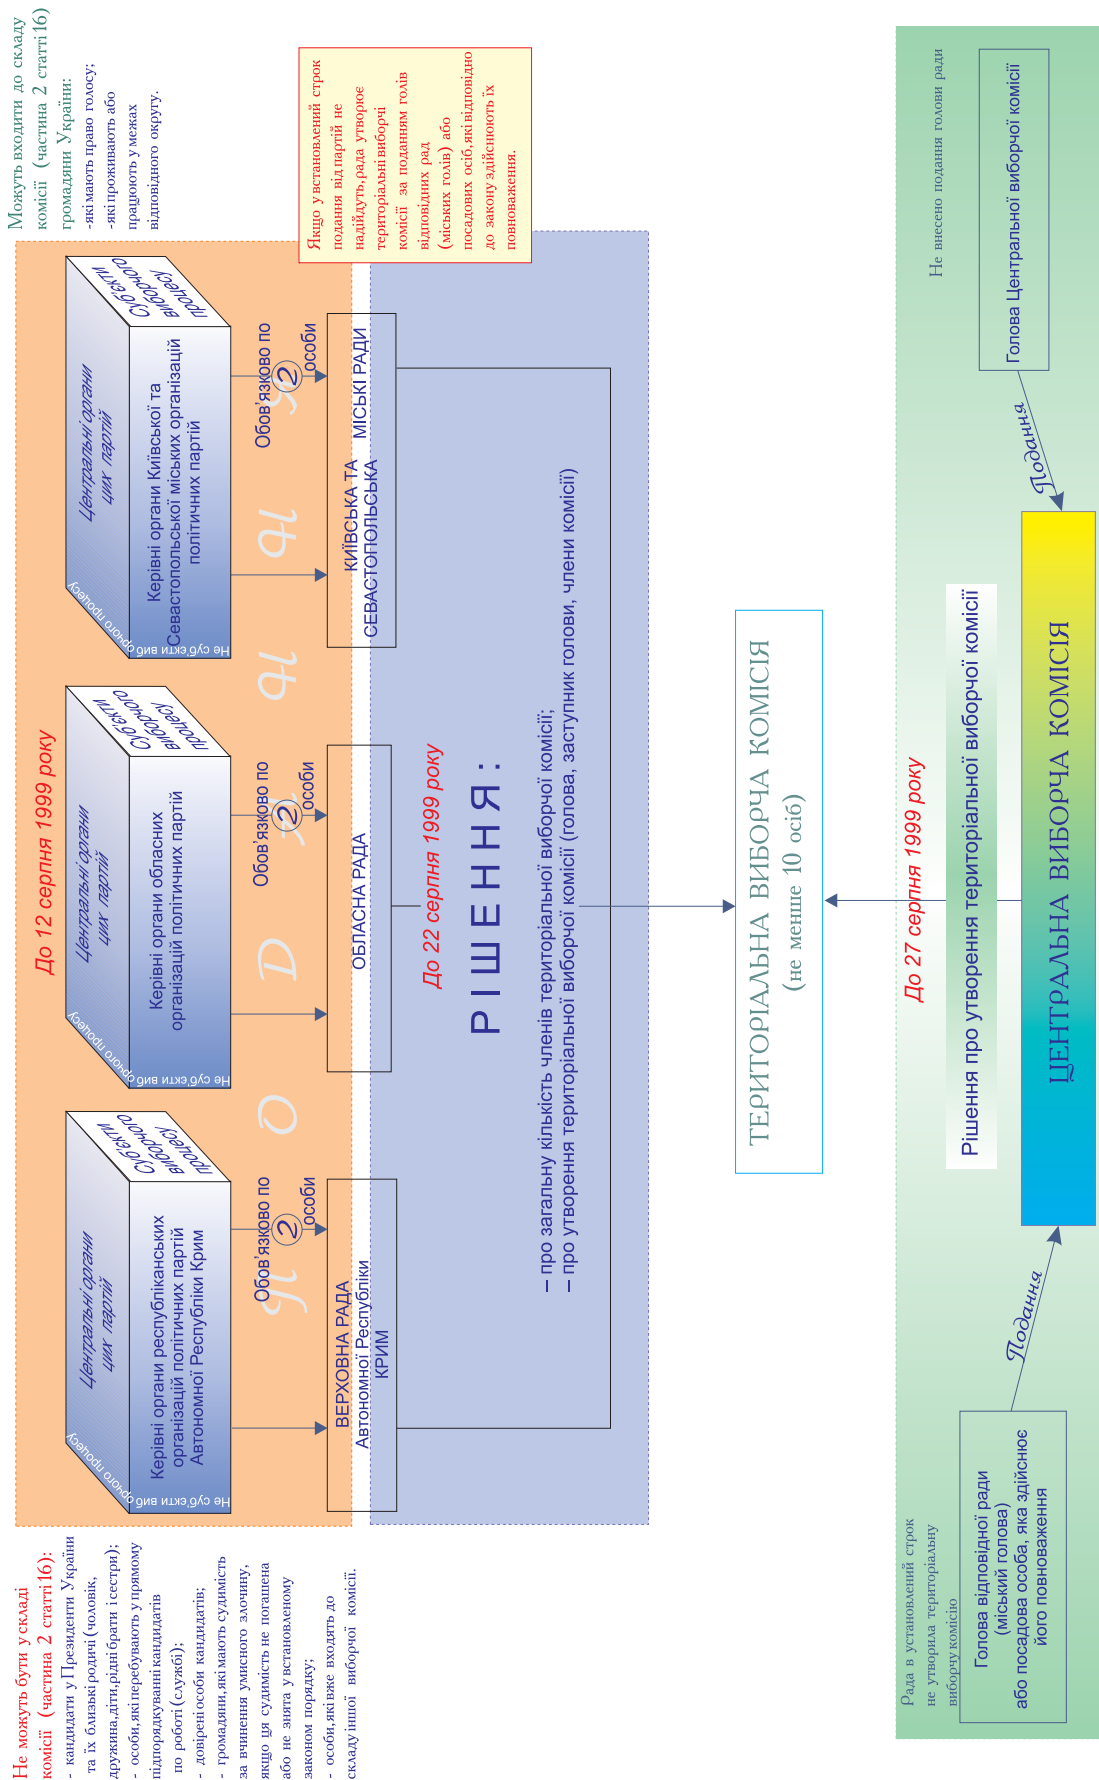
Можуть входити до складу комісії (частина 2 статті 16) громадяни України:
-які мають право голосу;
-які проживають або працюють у межах відповідного округу.

Якщо у встановлений строк подання від партій не надійдуть,рада утворює територіальні виборчі комісії за поданням голів відповідних рад (міських голів) або посадових осіб,які відповідно до закону здійснюють їх повноваження.

Не внесено подання голови ради

Голова Центральної виборчої комісії

До 12 серпня 1999 року

П О Д А Н Н Я

Центральні органи цих партій

Суб'єкти виборчого процесу

Не суб'єкти виборчого процесу

Керівні органи республіканських організацій політичних партій Автономної Республіки Крим

Керівні органи обласних організацій політичних партій

Керівні органи Київської та Севастопольської міських організацій політичних партій

Обов'язково по 2 особи

ВЕРХОВНА РАДА Автономної Республіки КРИМ

ОБЛАСНА РАДА

КИЇВСЬКА ТА СЕВАСТОПОЛЬСЬКА МІСЬКІ РАДИ

До 22 серпня 1999 року

Р І Ш Е Н Н Я :

– про загальну кількість членів територіальної виборчої комісії;
– про утворення територіальної виборчої комісії (голова, заступник голови, члени комісії)

ТЕРИТОРІАЛЬНА ВИБОРЧА КОМІСІЯ
(не менше 10 осіб)

До 27 серпня 1999 року

Рішення про утворення територіальної виборчої комісії

ЦЕНТРАЛЬНА ВИБОРЧА КОМІСІЯ

Подання

Подання

Рада в установлений строк не утворила територіальну виборчу комісію

Голова відповідної ради (міський голова) або посадова особа, яка здійснює його повноваження

Не можуть бути у складі комісії (частина 2 статті 16):
- кандидати у Президенти України та їх близькі родичі (чоловік, дружина,діти,рідні брати і сестри);
- особи,які перебувають у прямому підпорядкуванні кандидатів по роботі (службі);
- довірені особи кандидатів;
- громадяни,які мають судимість за вчинення умисного злочину, якщо ця судимість не погашена або не знята у встановленому законом порядку;
- особи,які вже входять до складу іншої виборчої комісії.